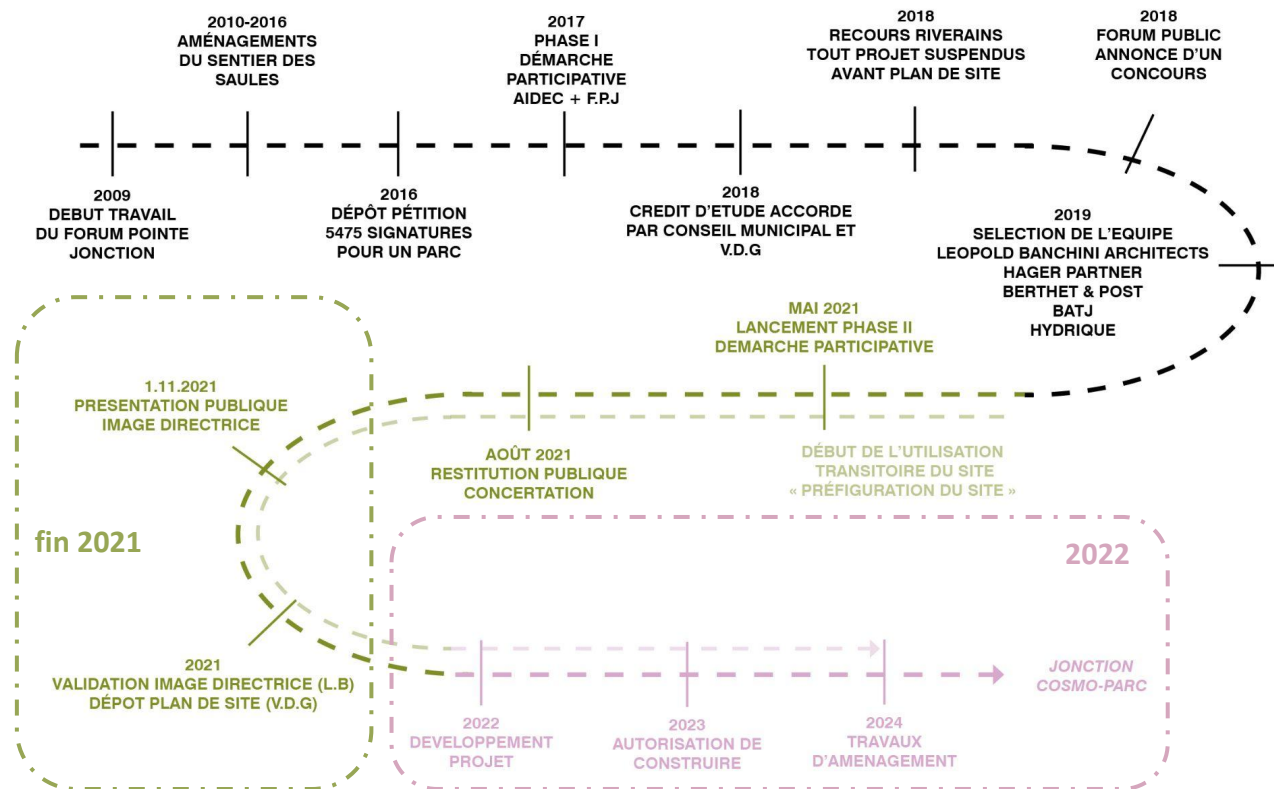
2010-2016
AMÉNAGEMENTS
DU SENTIER DES
SAULES

2017
PHASE I
DÉMARCHE
PARTICIPATIVE
AIDEC + F.P.J

2018
RECOURS RIVERAINS
TOUT PROJET SUSPENDUS
AVANT PLAN DE SITE

2018
FORUM PUBLIC
ANNONCE D'UN
CONCOURS

2009
DEBUT TRAVAIL
DU FORUM POINTE
JONCTION

2016
DÉPÔT PÉTITION
5475 SIGNATURES
POUR UN PARC

2018
CREDIT D'ETUDE ACCORDE
PAR CONSEIL MUNICIPAL ET
V.D.G

2019
SELECTION DE L'EQUIPE
LEOPOLD BANCHINI ARCHITECTS
HAGER PARTNER
BERTHET & POST
BATJ
HYDRIQUE

MAI 2021
LANCEMENT PHASE II
DEMARCHE PARTICIPATIVE

1.11.2021
PRESENTATION PUBLIQUE
IMAGE DIRECTRICE

AOÛT 2021
RESTITUTION PUBLIQUE
CONCERTATION

DÉBUT DE L'UTILISATION
TRANSITOIRE DU SITE
« PRÉFIGURATION DU SITE »

fin 2021

2022

2021
VALIDATION IMAGE DIRECTRICE (L.B)
DÉPOT PLAN DE SITE (V.D.G)

JONCTION
COSMO-PARC

2022
DEVELOPPEMENT
PROJET

2023
AUTORISATION DE
CONSTRUIRE

2024
TRAVAUX
D'AMENAGEMENT